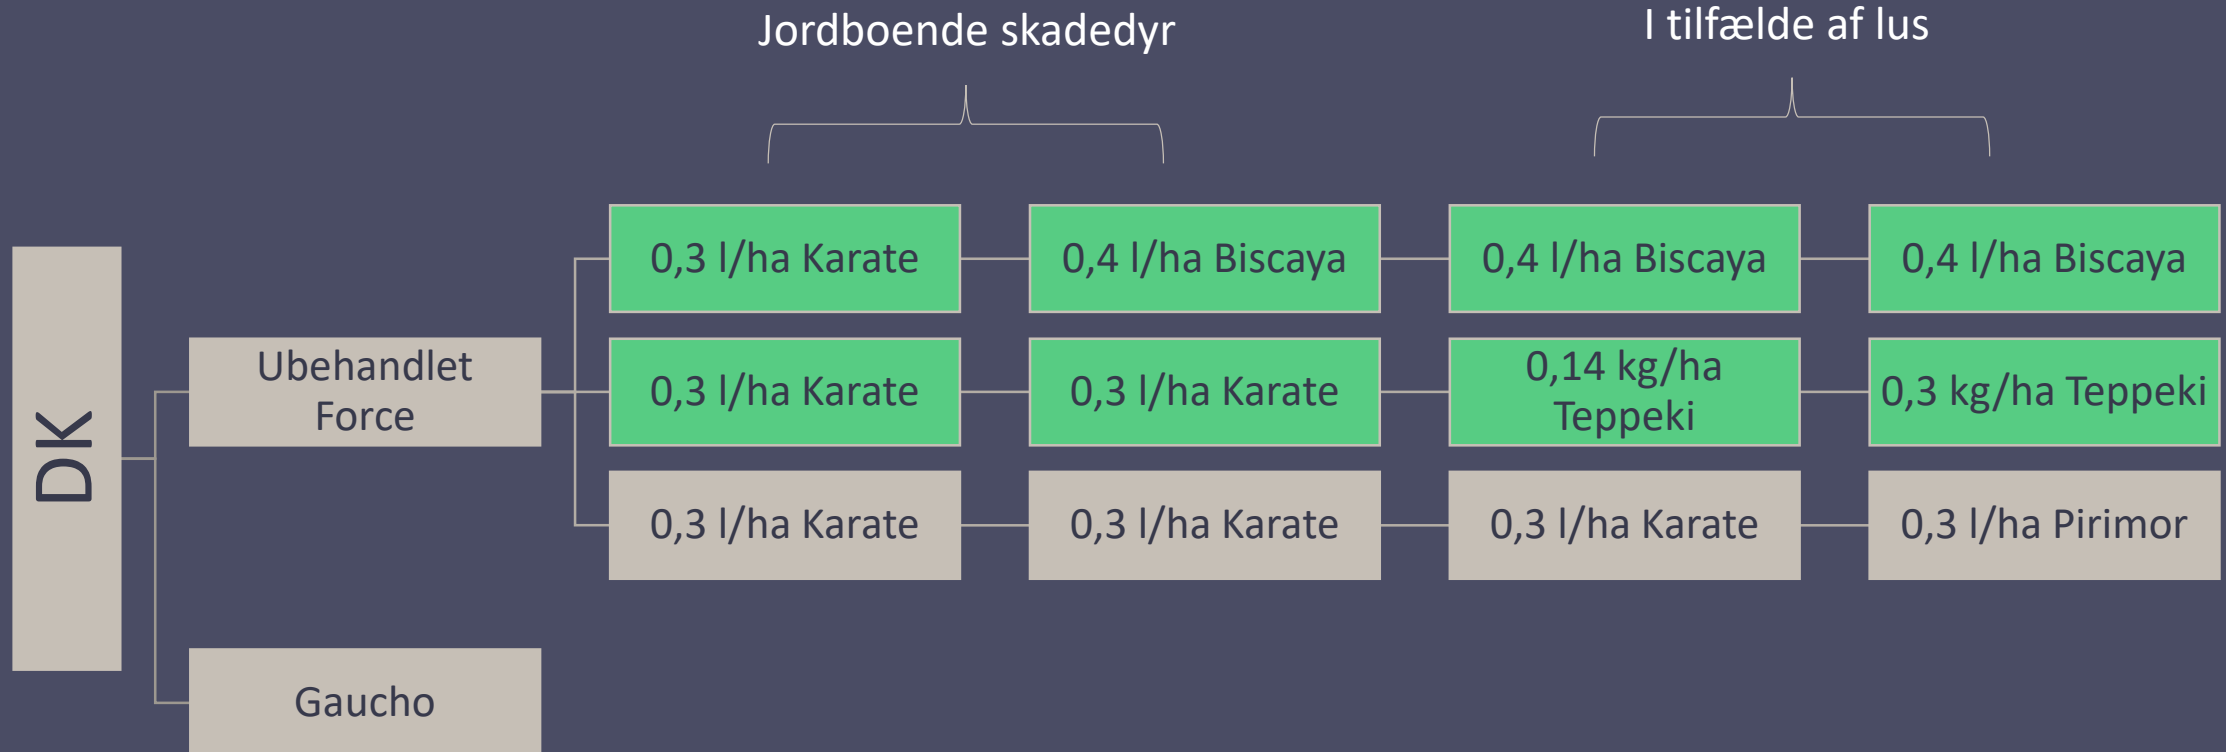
Jordboende skadedyr

I tilfælde af lus

DK

Ubehandlet Force

0,3 l/ha Karate

0,4 l/ha Biscaya

0,4 l/ha Biscaya

0,4 l/ha Biscaya

0,3 l/ha Karate

0,3 l/ha Karate

0,14 kg/ha Teppeki

0,3 kg/ha Teppeki

0,3 l/ha Karate

0,3 l/ha Karate

0,3 l/ha Karate

0,3 l/ha Pirimor

Gaucho